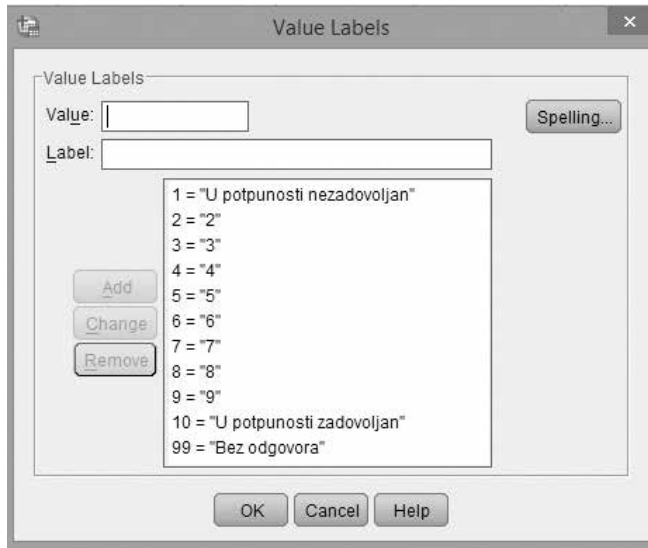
Value Labels

Value Labels

Value:

Label:

Spelling...

1 = "U potpunosti nezadovoljan"
2 = "2"
3 = "3"
4 = "4"
5 = "5"
6 = "6"
7 = "7"
8 = "8"
9 = "9"
10 = "U potpunosti zadovoljan"
99 = "Bez odgovora"

Add

Change

Remove

OK

Cancel

Help